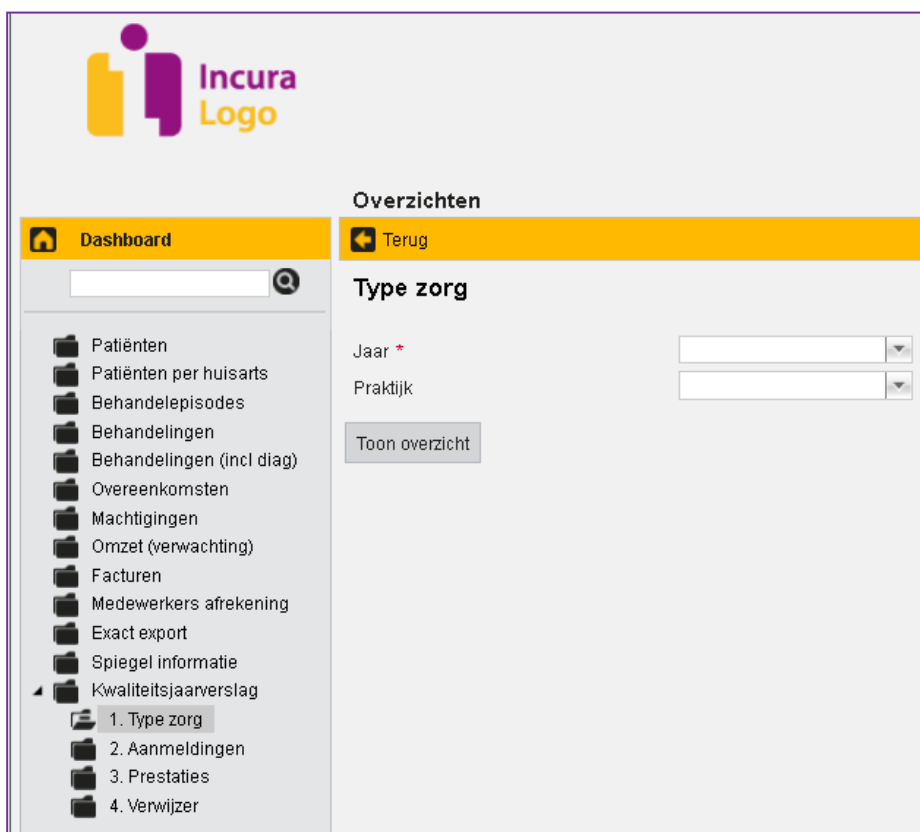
Incura Logo

Overzichten

Dashboard

Patiënten
Patiënten per huisarts
Behandelepisodes
Behandelingen
Behandelingen (incl diag)
Overeenkomsten
Machtigingen
Omzet (verwachting)
Facturen
Medewerkers afrekening
Exact export
Spiegel informatie
Kwaliteitsjaarverslag
1. Type zorg
2. Aanmeldingen
3. Prestaties
4. Verwijzer

Terug

Type zorg

Jaar *
Praktijk

Toon overzicht